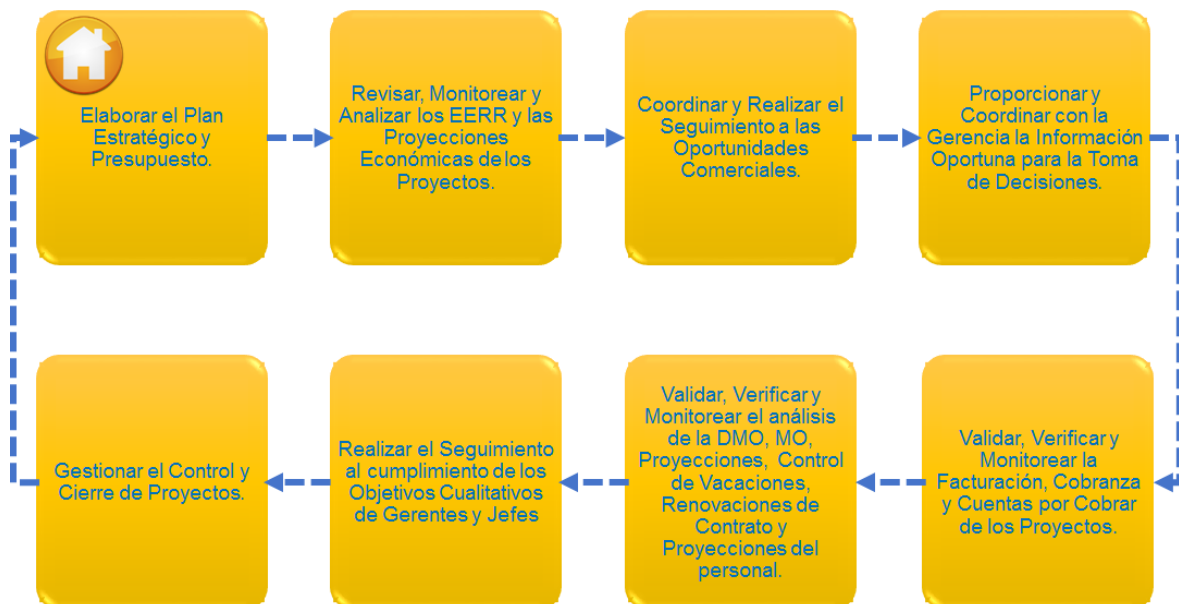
Elaborar el Plan Estratégico y Presupuesto.

Revisar, Monitorear y Analizar los EERR y las Proyecciones Económicas de los Proyectos.

Coordinar y Realizar el Seguimiento a las Oportunidades Comerciales.

Proporcionar y Coordinar con la Gerencia la Información Oportuna para la Toma de Decisiones.

Validar, Verificar y Monitorear la Facturación, Cobranza y Cuentas por Cobrar de los Proyectos.

Validar, Verificar y Monitorear el análisis de la DMO, MO, Proyecciones, Control de Vacaciones, Renovaciones de Contrato y Proyecciones del personal.

Realizar el Seguimiento al cumplimiento de los Objetivos Cualitativos de Gerentes y Jefes

Gestionar el Control y Cierre de Proyectos.